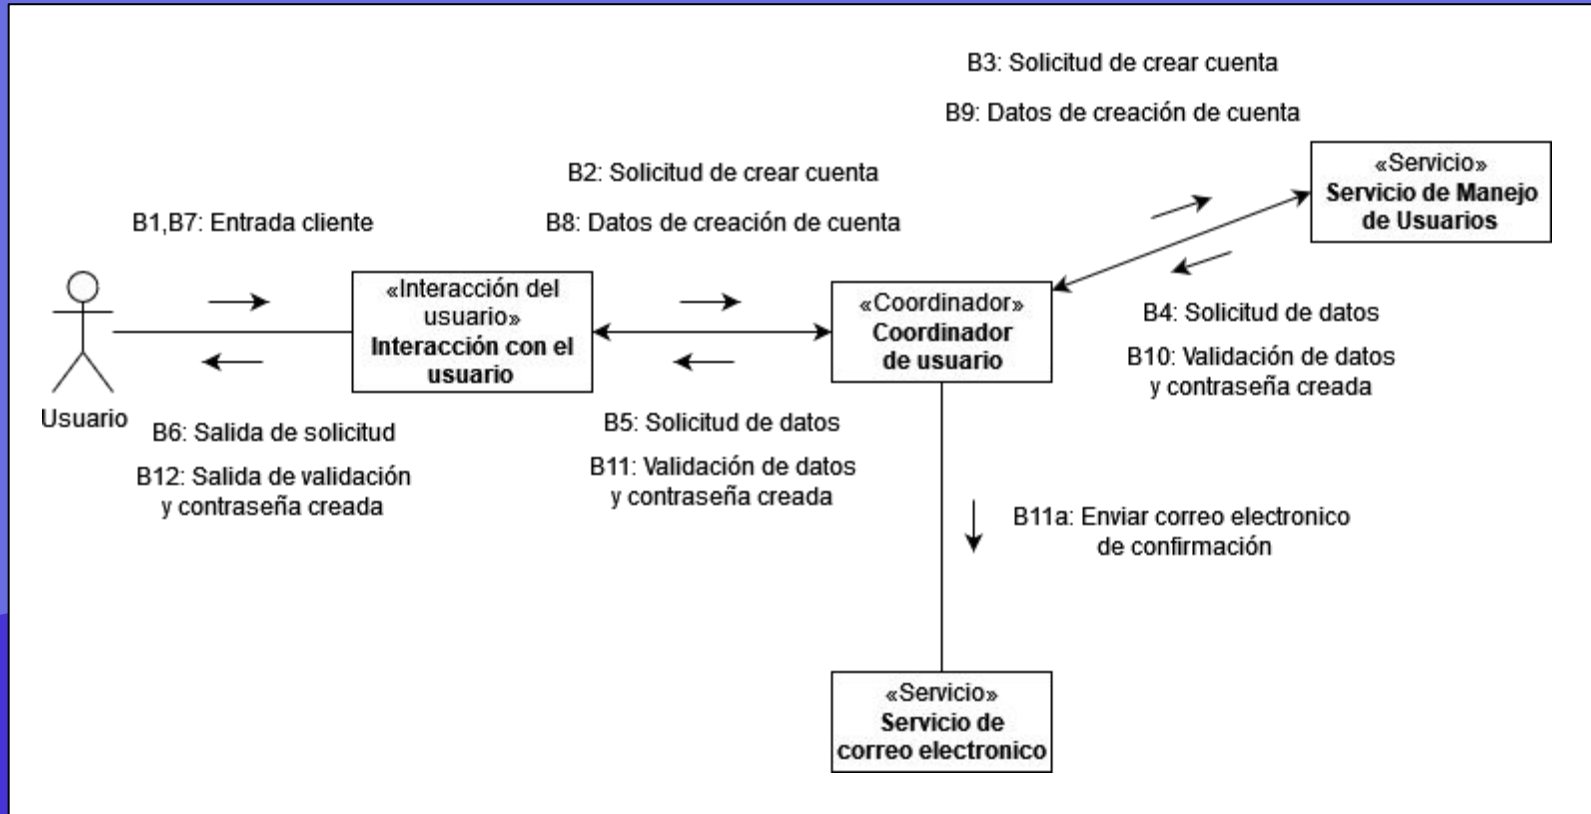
B3: Solicitud de crear cuenta

B9: Datos de creación de cuenta

B2: Solicitud de crear cuenta

B8: Datos de creación de cuenta

«Servicio»
Servicio de Manejo de Usuarios

B1,B7: Entrada cliente

«Interacción del usuario»
Interacción con el usuario

«Coordinador»
Coordinador de usuario

B4: Solicitud de datos

B10: Validación de datos y contraseña creada

Usuario

B6: Salida de solicitud

B12: Salida de validación y contraseña creada

B5: Solicitud de datos

B11: Validación de datos y contraseña creada

B11a: Enviar correo electronico de confirmación

«Servicio»
Servicio de correo electronico